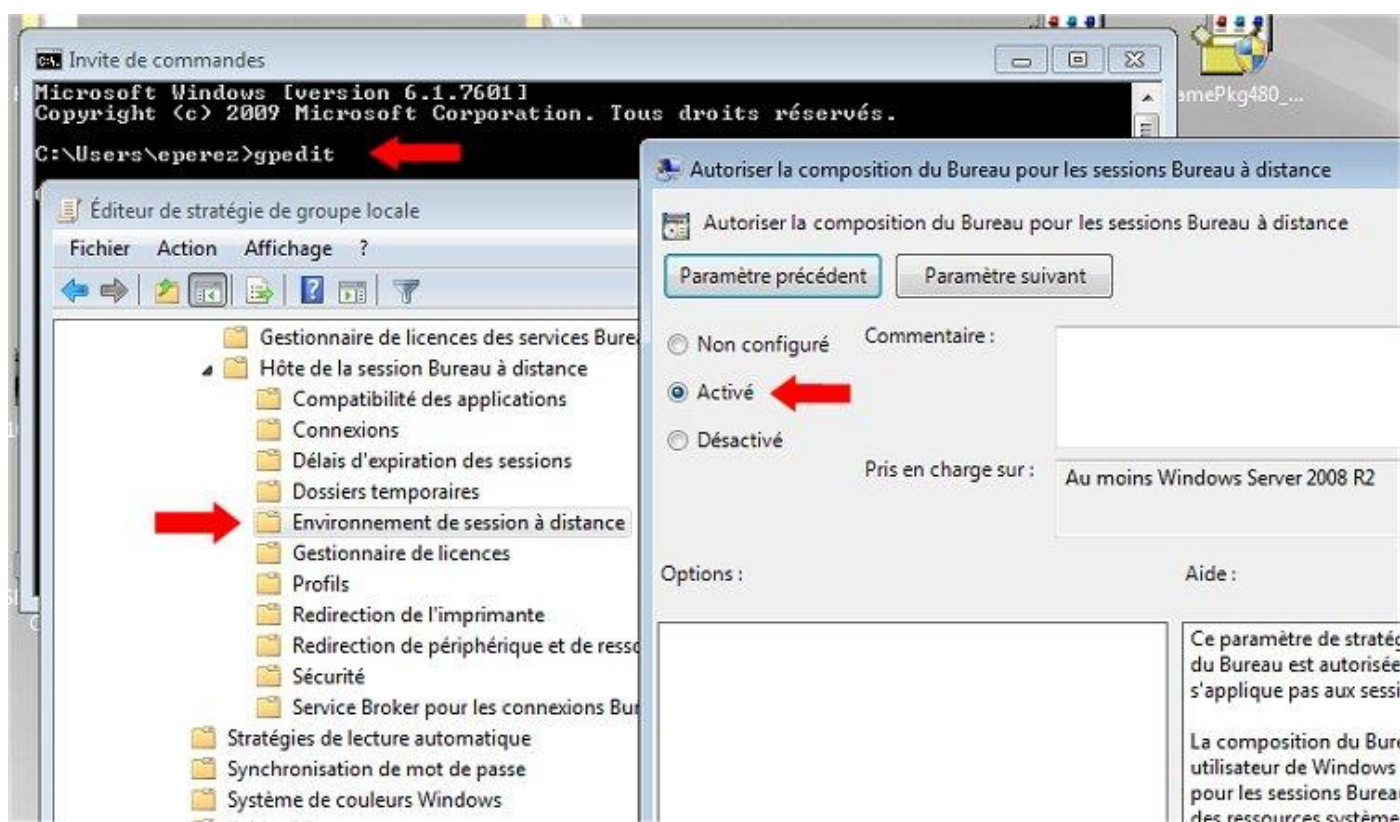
Invite de commandes
Microsoft Windows [version 6.1.7601]
Copyright (c) 2009 Microsoft Corporation. Tous droits réservés.

C:\Users\eperez>gpedit

amePkg480_...

Éditeur de stratégie de groupe locale
Fichier Action Affichage ?

Gestionnaire de licences des services Bure
Hôte de la session Bureau à distance
Compatibilité des applications
Connexions
Délais d'expiration des sessions
Dossiers temporaires
Environnement de session à distance
Gestionnaire de licences
Profils
Redirection de l'imprimante
Redirection de périphérique et de resso
Sécurité
Service Broker pour les connexions Bu
Stratégies de lecture automatique
Synchronisation de mot de passe
Système de couleurs Windows

Autoriser la composition du Bureau pour les sessions Bureau à distance
Autoriser la composition du Bureau pour les sessions Bureau à distance
Paramètre précédent
Paramètre suivant
Non configuré
Activé
Désactivé
Commentaire :
Pris en charge sur :
Au moins Windows Server 2008 R2
Options :
Aide :
Ce paramètre de stratég
du Bureau est autorisée
s'applique pas aux sessi

La composition du Bure
utilisateur de Windows
pour les sessions Burea
des ressources système